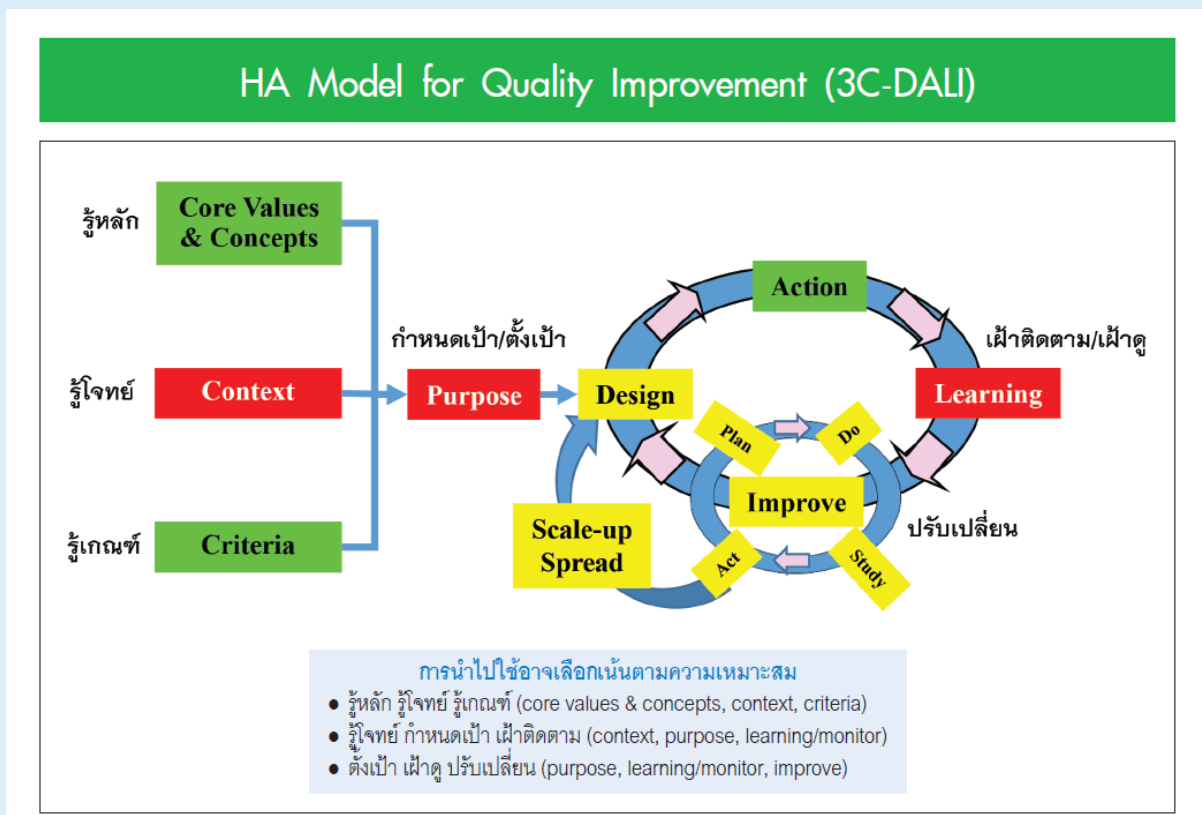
HA Model for Quality Improvement (3C-DALI)

รู้หลัก Core Values & Concepts

รู้โจทย์ Context

รู้เกณฑ์ Criteria

กำหนดเป้า/ตั้งเป้า

Purpose

Design

Action

เฝ้าติดตาม/เฝ้าดู

Learning

Plan

Do

Improve

Act

Study

ปรับเปลี่ยน

Scale-up Spread

การนำไปใช้อาจเลือกเน้นตามความเหมาะสม
● รู้หลัก รู้โจทย์ รู้เกณฑ์ (core values & concepts, context, criteria)
● รู้โจทย์ กำหนดเป้า เฝ้าติดตาม (context, purpose, learning/monitor)
● ตั้งเป้า เฝ้าดู ปรับเปลี่ยน (purpose, learning/monitor, improve)